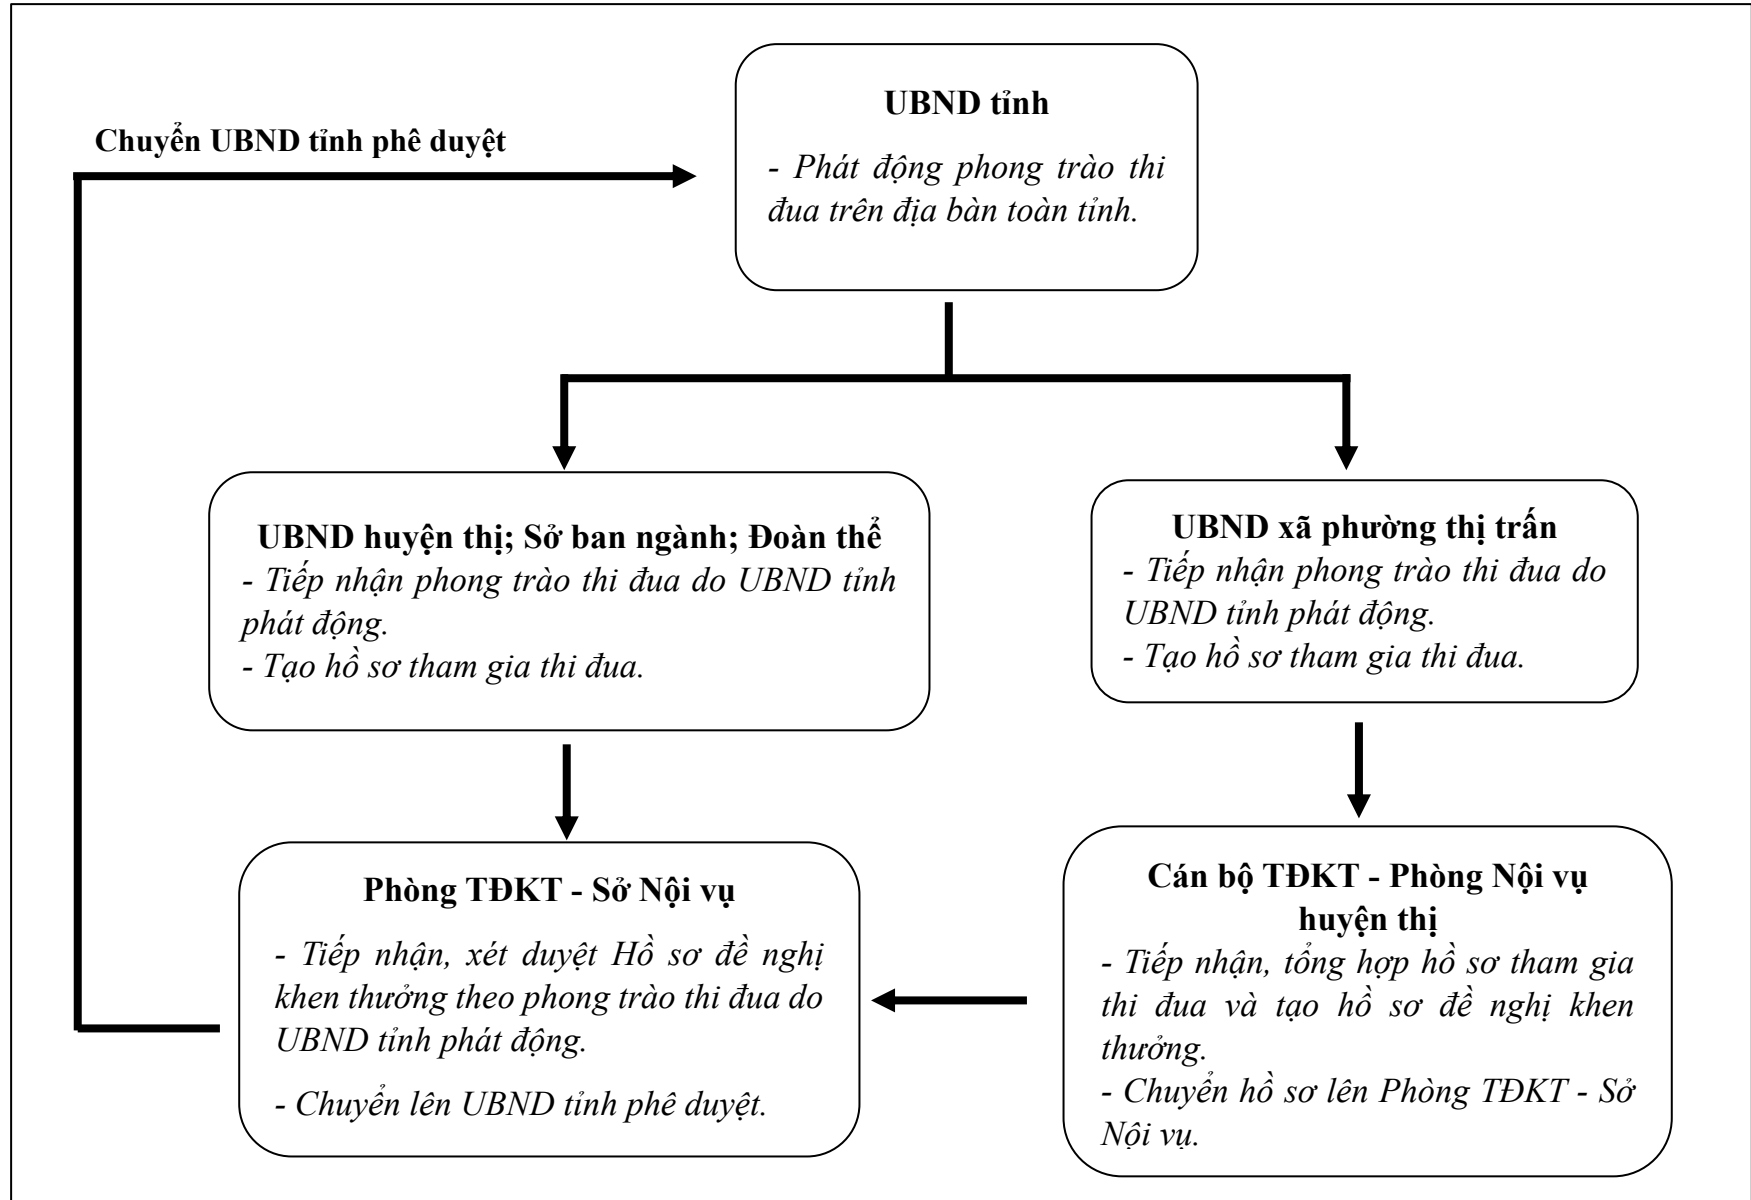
Chuyển UBND tỉnh phê duyệt

UBND tỉnh

- Phát động phong trào thi đua trên địa bàn toàn tỉnh.

UBND huyện thị; Sở ban ngành; Đoàn thể

- Tiếp nhận phong trào thi đua do UBND tỉnh phát động.

- Tạo hồ sơ tham gia thi đua.

UBND xã phường thị trấn

- Tiếp nhận phong trào thi đua do UBND tỉnh phát động.

- Tạo hồ sơ tham gia thi đua.

Phòng TĐKT - Sở Nội vụ

- Tiếp nhận, xét duyệt Hồ sơ đề nghị khen thưởng theo phong trào thi đua do UBND tỉnh phát động.

- Chuyển lên UBND tỉnh phê duyệt.

Cán bộ TĐKT - Phòng Nội vụ huyện thị

- Tiếp nhận, tổng hợp hồ sơ tham gia thi đua và tạo hồ sơ đề nghị khen thưởng.

- Chuyển hồ sơ lên Phòng TĐKT - Sở Nội vụ.